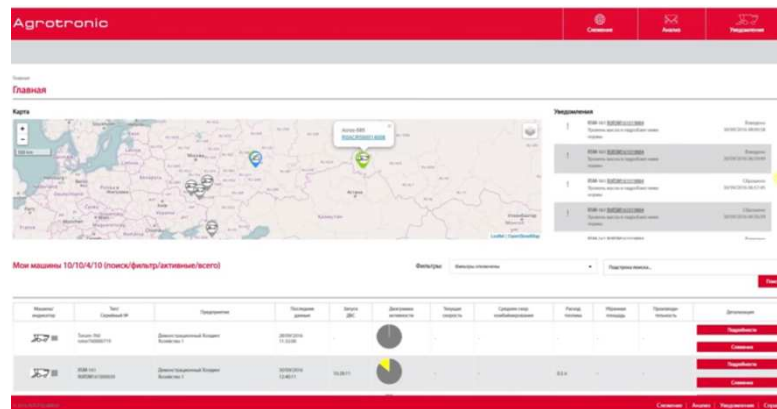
Agrotronic

Слежение Анализ Уведомления

Главная

Главная

Карта

Уведомления

Мои машины 10/10/4/10 (поиск/фильтр/активные/всего)

Фильтры

Фильтры отключены

Подстрока поиска...

| Машина/индикатор | Тип Серийный № | Предприятие | Последние данные | Запуск ДВС | Диаграмма активности | Текущая скорость | Среднее/макс комбайнирования | Расход топлива | Убранная площадь | Производительность | Детализация |
|---|---|---|---|---|---|---|---|---|---|---|---|
| | Torum 760 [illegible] | Демонстрационный Холдинг Хозяйство 1 | 28/09/2016 11:32:00 | | | | | | | | Подробности Слежение |
| | RSM 161 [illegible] | Демонстрационный Холдинг Хозяйство 1 | 30/09/2016 12:40:11 | 16:28:11 | | | | 8.6 л | | | Подробности Слежение |

Слежение | Анализ | Уведомления | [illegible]